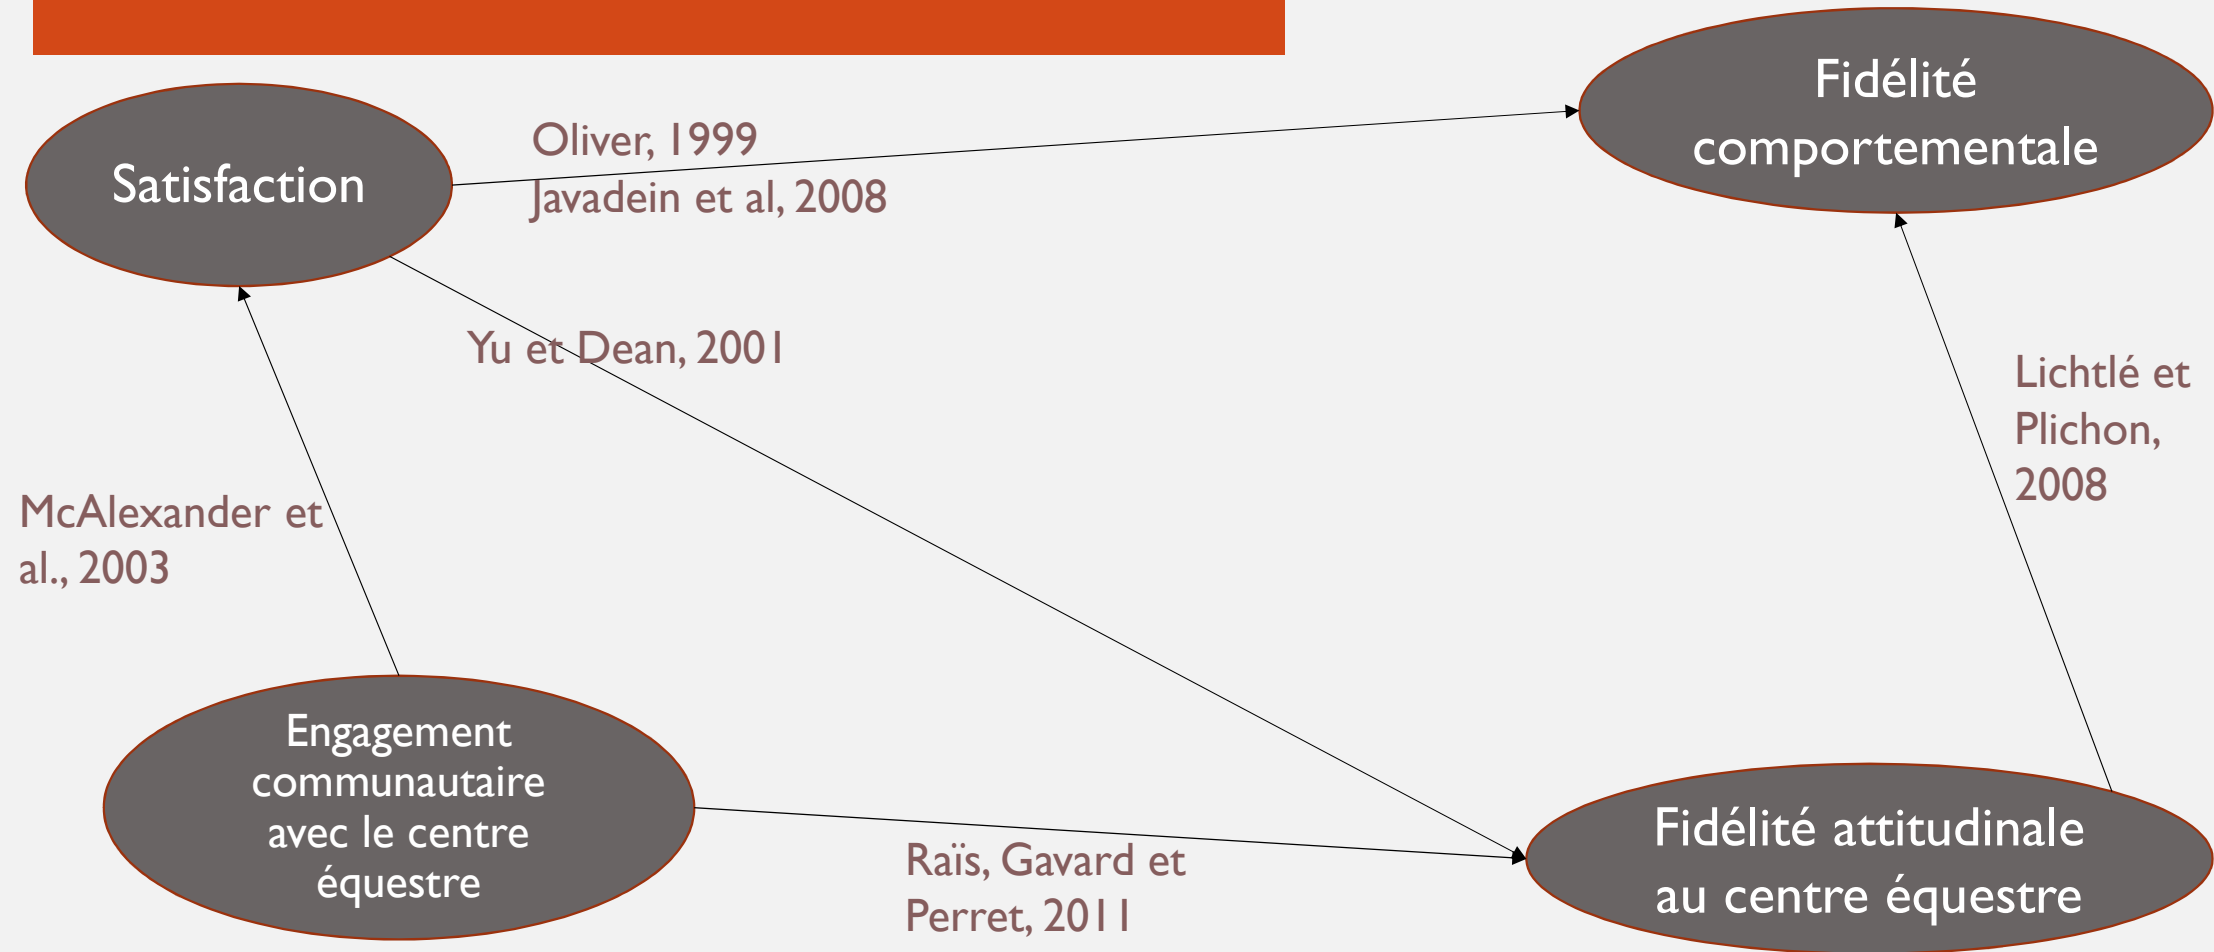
Satisfaction

Oliver, 1999
Javadein et al, 2008

Fidélité comportementale

Yu et Dean, 2001

Lichtlé et Plichon, 2008

McAlexander et al., 2003

Engagement communautaire avec le centre équestre

Raïs, Gavard et Perret, 2011

Fidélité attitudinale au centre équestre